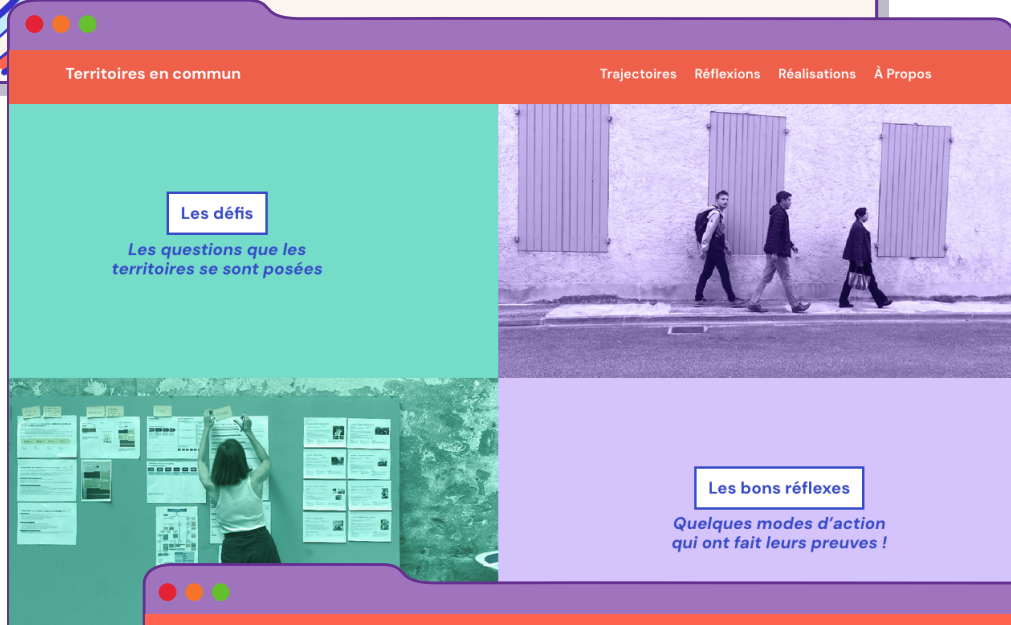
Territoires en commun

Trajectoires Réflexions Réalisations À Propos

Les défis

Les questions que les territoires se sont posées

Les bons réflexes

Quelques modes d'action qui ont fait leurs preuves !